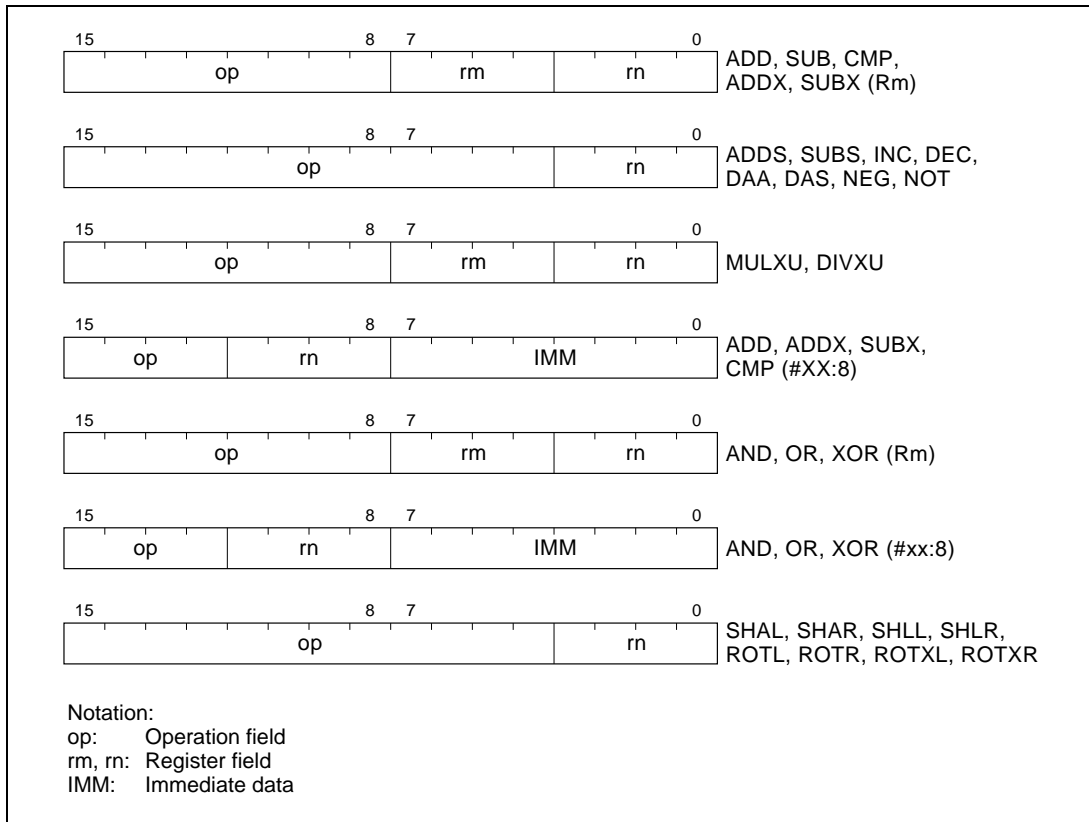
15 8 7 0
op | rm | rn
ADD, SUB, CMP, ADDX, SUBX (Rm)

15 8 7 0
op | rn
ADDS, SUBS, INC, DEC, DAA, DAS, NEG, NOT

15 8 7 0
op | rm | rn
MULXU, DIVXU

15 8 7 0
op | rn | IMM
ADD, ADDX, SUBX, CMP (#XX:8)

15 8 7 0
op | rm | rn
AND, OR, XOR (Rm)

15 8 7 0
op | rn | IMM
AND, OR, XOR (#xx:8)

15 8 7 0
op | rn
SHAL, SHAR, SHLL, SHLR, ROTL, ROTR, ROTXL, ROTXR

Notation:
op: Operation field
rm, rn: Register field
IMM: Immediate data